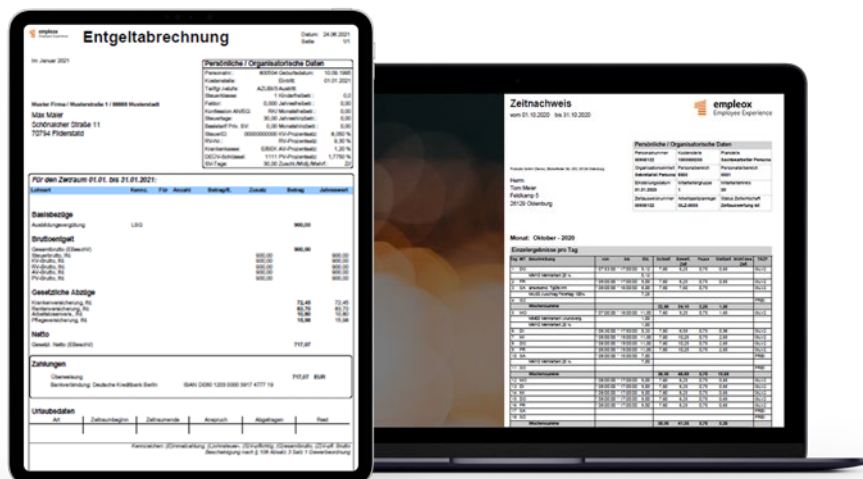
empleox
Entgeltabrechnung
Datum: 24.06.2021
Seite: 1/1

Im Januar 2021

Persönliche / Organisatorische Daten

Muster Firma / Musterstraße 1 / 88888 Musterstadt
Max Maier
Schönaicher Straße 11
70794 Filderstadt

Für den Zeitraum 01.01. bis 21.01.2021:

Basisbezüge
Ausbildungsvergütung LBG 900,00

Bruttoentgelt
Gesamtbrutto (Steuer) 900,00

Gesetzliche Abzüge
Krankenversicherung, AN 72,45
Rentenversicherung, AN 83,70
Arbeitslosenversicherung, AN 10,80
Pflegeversicherung, AN 15,08

Netto
Gesetzl. Netto (Steuer) 717,07

Zahlungen
Überweisung 717,07 EUR
Bankverbindung: Deutsche Kreditbank Berlin IBAN DE80 1203 0000 3917 4777 19

Urlaubsdaten
| Art | Zeitraumbeginn | Zeitraumende | Anspruch | Abgetragen | Rest |
|---|---|---|---|---|---|

Zeitnachweis
vom 01.10.2020 bis 31.10.2020
empleox
Employee Experience

Persönliche / Organisatorische Daten

Herrn
Tom Meier
Feldkamp 5
26126 Oldenburg

Monat: Oktober - 2020
Einzelergebnisse pro Tag